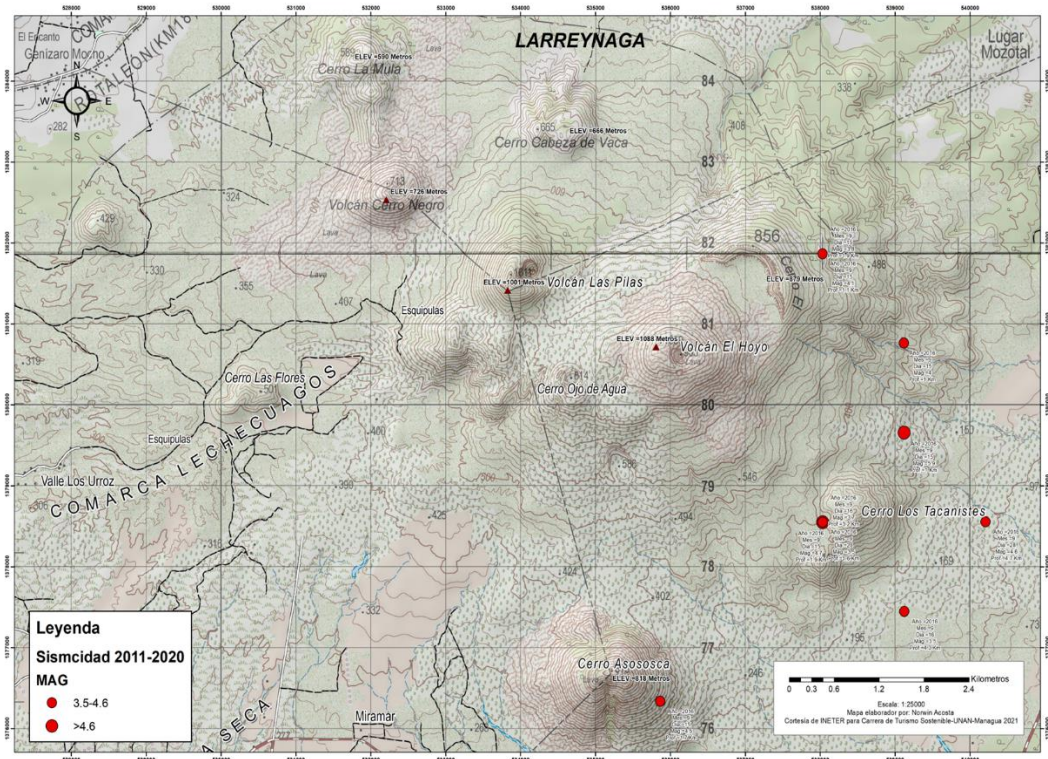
528000 529000 530000 531000 532000 533000 534000 535000 536000 537000 538000 539000 540000

LARREYNAGA

Lugar Mozotal

El Encanto
Genizaro Morno
COMA
ROTALEON (KM16

N
W E
S

282

ELEV =590 Metros
580
Cerro La Mula

ELEV =666 Metros
665
Cerro Cabeza de Vaca

84
83
82
81
80
79
78
77
76

408
338

ELEV =726 Metros
713
Volcán Cerro Negro

429
324

856

ELEV =1001 Metros
Volcán Las Pilas

ELEV =173 Metros
Cerro El
488

330
355
407
Lava
Esquipulas

ELEV =1088 Metros
Volcán El Hoyo

319

Cerro Las Flores
COMARCA LECHECUAGOS

Cerro Ojo de Agua

400

Esquipulas

Valle Los Urroz

COMARCA LECHECUAGOS

546

Cerro Los Tacanistes

425

424

402

189

332

Leyenda
Sismcidad 2011-2020
MAG
3.5-4.6
>4.6

Cerro Asososca
ELEV =818 Metros

196

246

SECA

Miramar

Kilometros
0 0.3 0.6 1.2 1.8 2.4

Escala: 1:25000
Mapa elaborado por: Norwin Acosta
Cortesía de INETER para Carrera de Turismo Sostenible-UNAN-Managua 2021